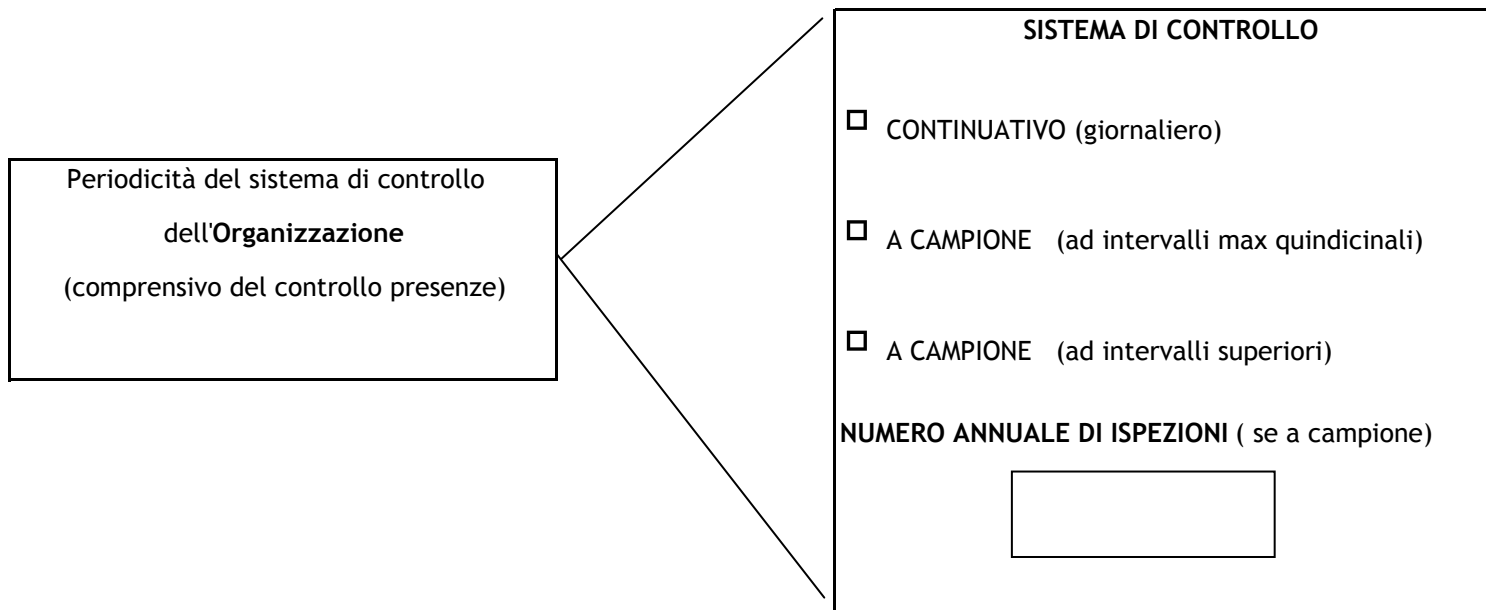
Periodicità del sistema di controllo

dell'**Organizzazione**

(comprensivo del controllo presenze)

**SISTEMA DI CONTROLLO**

☐ CONTINUATIVO (giornaliero)

☐ A CAMPIONE (ad intervalli max quindicinali)

☐ A CAMPIONE (ad intervalli superiori)

**NUMERO ANNUALE DI ISPEZIONI** ( se a campione)